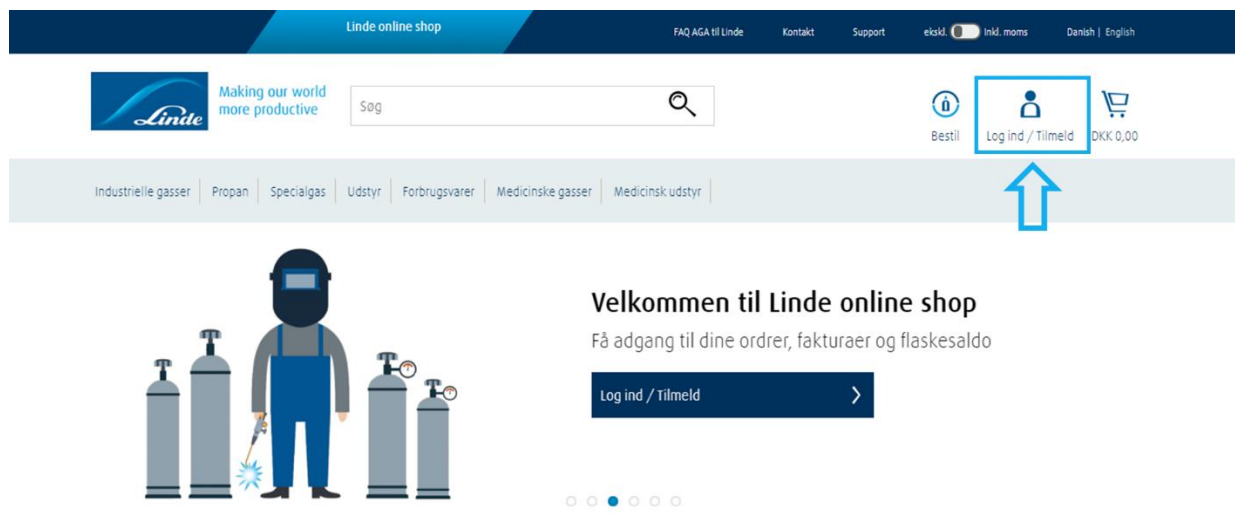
Linde online shop

FAQ AGA til Linde Kontakt Support ekskl. Inkl. moms Danish | English

Linde Making our world more productive

Søg

Bestil Log ind / Tilmeld DKK 0,00

Industrielle gasser | Propan | Specialgas | Udstyr | Forbrugsvarer | Medicinske gasser | Medicinsk udstyr

Velkommen til Linde online shop

Få adgang til dine ordrer, fakturaer og flaskesaldo

Log ind / Tilmeld